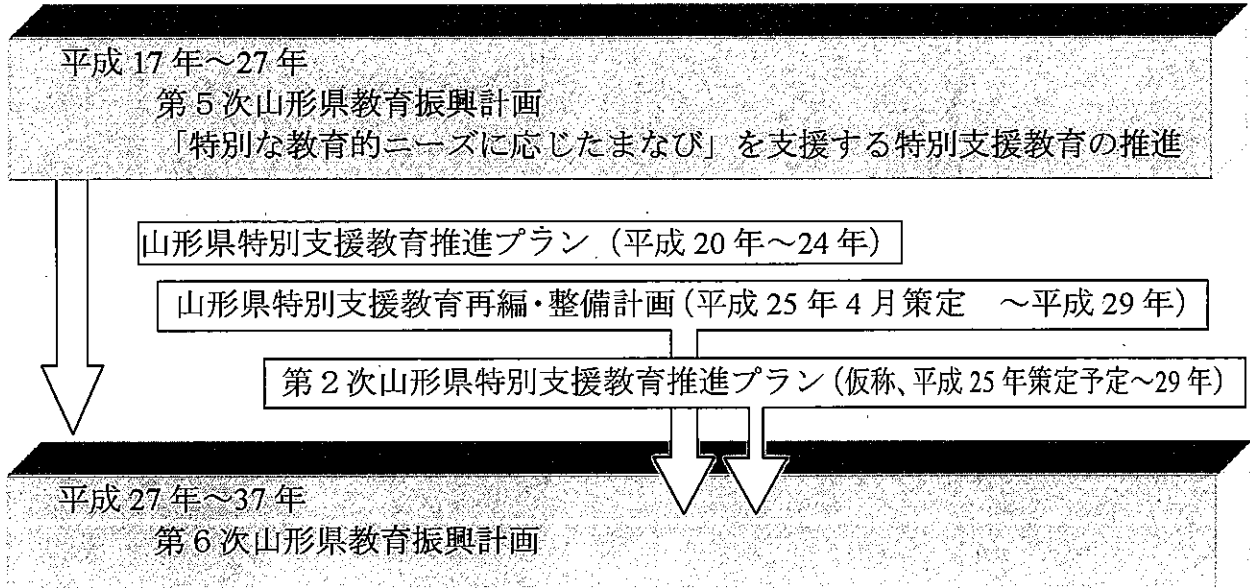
平成 17 年～27 年
第 5 次山形県教育振興計画
「特別な教育的ニーズに応じたまなび」を支援する特別支援教育の推進

山形県特別支援教育推進プラン（平成 20 年～24 年）

山形県特別支援教育再編・整備計画（平成 25 年 4 月策定　～平成 29 年）

第 2 次山形県特別支援教育推進プラン（仮称、平成 25 年策定予定～29 年）

平成 27 年～37 年
第 6 次山形県教育振興計画